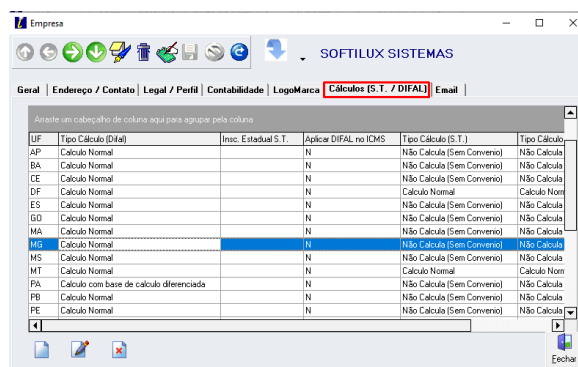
Empresa

SOFTILUX SISTEMAS

Geral | Endereço / Contato | Legal / Perfil | Contabilidade | LogoMarca | Cálculos (S.T. / DIFAL) | Email

Arraste um cabeçalho de coluna aqui para agrupar pela coluna

| UF | Tipo Cálculo (Difal) | Insc. Estadual S.T. | Aplicar DIFAL no ICMS | Tipo Cálculo (S.T.) | Tipo Cálculo |
|---|---|---|---|---|---|
| AP | Calculo Normal | | N | Não Calcula (Sem Convenio) | Não Calcula |
| BA | Calculo Normal | | N | Não Calcula (Sem Convenio) | Não Calcula |
| CE | Calculo Normal | | N | Não Calcula (Sem Convenio) | Não Calcula |
| DF | Calculo Normal | | N | Calculo Normal | Calculo Norm |
| ES | Calculo Normal | | N | Não Calcula (Sem Convenio) | Não Calcula |
| GO | Calculo Normal | | N | Não Calcula (Sem Convenio) | Não Calcula |
| MA | Calculo Normal | | N | Não Calcula (Sem Convenio) | Não Calcula |
| MG | Calculo Normal | | N | Não Calcula (Sem Convenio) | Não Calcula |
| MS | Calculo Normal | | N | Não Calcula (Sem Convenio) | Não Calcula |
| MT | Calculo Normal | | N | Calculo Normal | Calculo Norm |
| PA | Calculo com base de calculo diferenciada | | N | Não Calcula (Sem Convenio) | Não Calcula |
| PB | Calculo Normal | | N | Não Calcula (Sem Convenio) | Não Calcula |
| PE | Calculo Normal | | N | Não Calcula (Sem Convenio) | Não Calcula |

Fechar